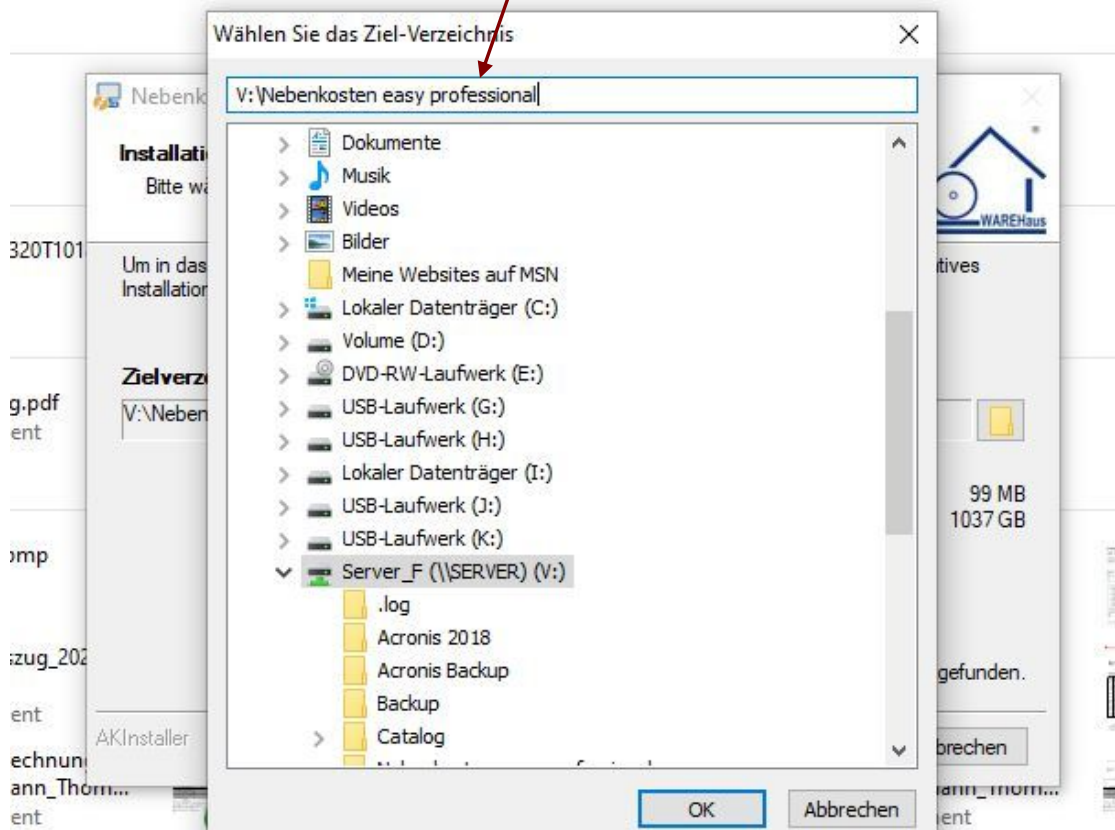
Wählen Sie das Ziel-Verzeichnis

V:\Nebenkosten easy professional

Dokumente
Musik
Videos
Bilder
Meine Websites auf MSN
Lokaler Datenträger (C:)
Volume (D:)
DVD-RW-Laufwerk (E:)
USB-Laufwerk (G:)
USB-Laufwerk (H:)
Lokaler Datenträger (I:)
USB-Laufwerk (J:)
USB-Laufwerk (K:)
Server_F (\\SERVER) (V:)
.log
Acronis 2018
Acronis Backup
Backup
Catalog
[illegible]

OK
Abbrechen

Nebenk
Installati
Bitte w
Um in das
Installation
tives
Zielverz
V:\Neben
99 MB
1037 GB
gefunden.
AKInstaller
brechen
WAREHaus

320T101
g.pdf
ent
omp
szug_202
ent
echnun
ann_Thom...
ent
ann_Thom...
ent